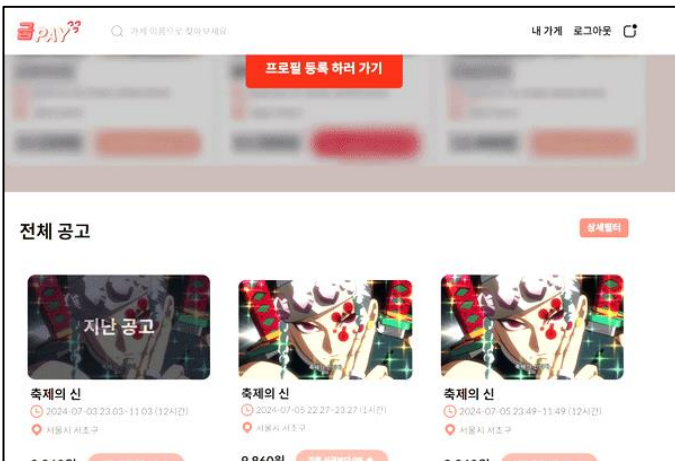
급PAY

가게 이름으로 찾아보세요

내 가게 로그아웃

프로필 등록 하러 가기

전체 공고

상세필터

지난 공고

축제의 신

2024-07-03 23:03~11:03 (12시간)

서울시 서초구

축제의 신

2024-07-05 22:27~23:27 (1시간)

서울시 서초구

9,860원

축제의 신

2024-07-05 23:49~11:49 (12시간)

서울시 서초구